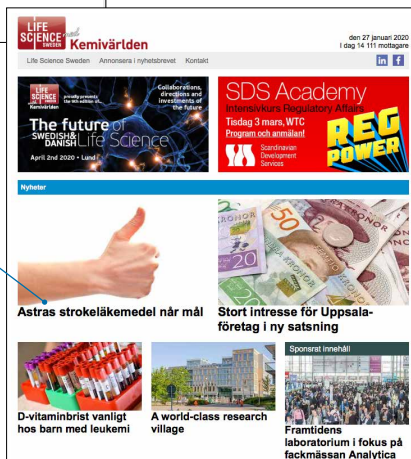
LIFE SCIENCE SWEDEN med Kemivärlden

den 27 januari 2020
i dag 14 111 mottagare

Life Science Sweden | Annonsera i nyhetsbrevet | Kontakt

in f

LIFE SCIENCE SWEDEN Kemivärlden proudly presents the 9th edition of...

Collaborations, directions and investments of the future

The future of SWEDISH & DANISH Life Science

April 2nd 2020 • Lund

SDS Academy
Intensivkurs Regulatory Affairs
Tisdag 3 mars, WTC
Program och anmälan!

Scandinavian Development Services

REG POWER

Nyheter

Astras strokeläkemedel når mål

Stort intresse för Uppsalaföretag i ny satsning

D-vitaminbrist vanligt hos barn med leukemi

A world-class research village

Sponsrat innehåll

Framtidens laboratorium i fokus på fackmässan Analytica